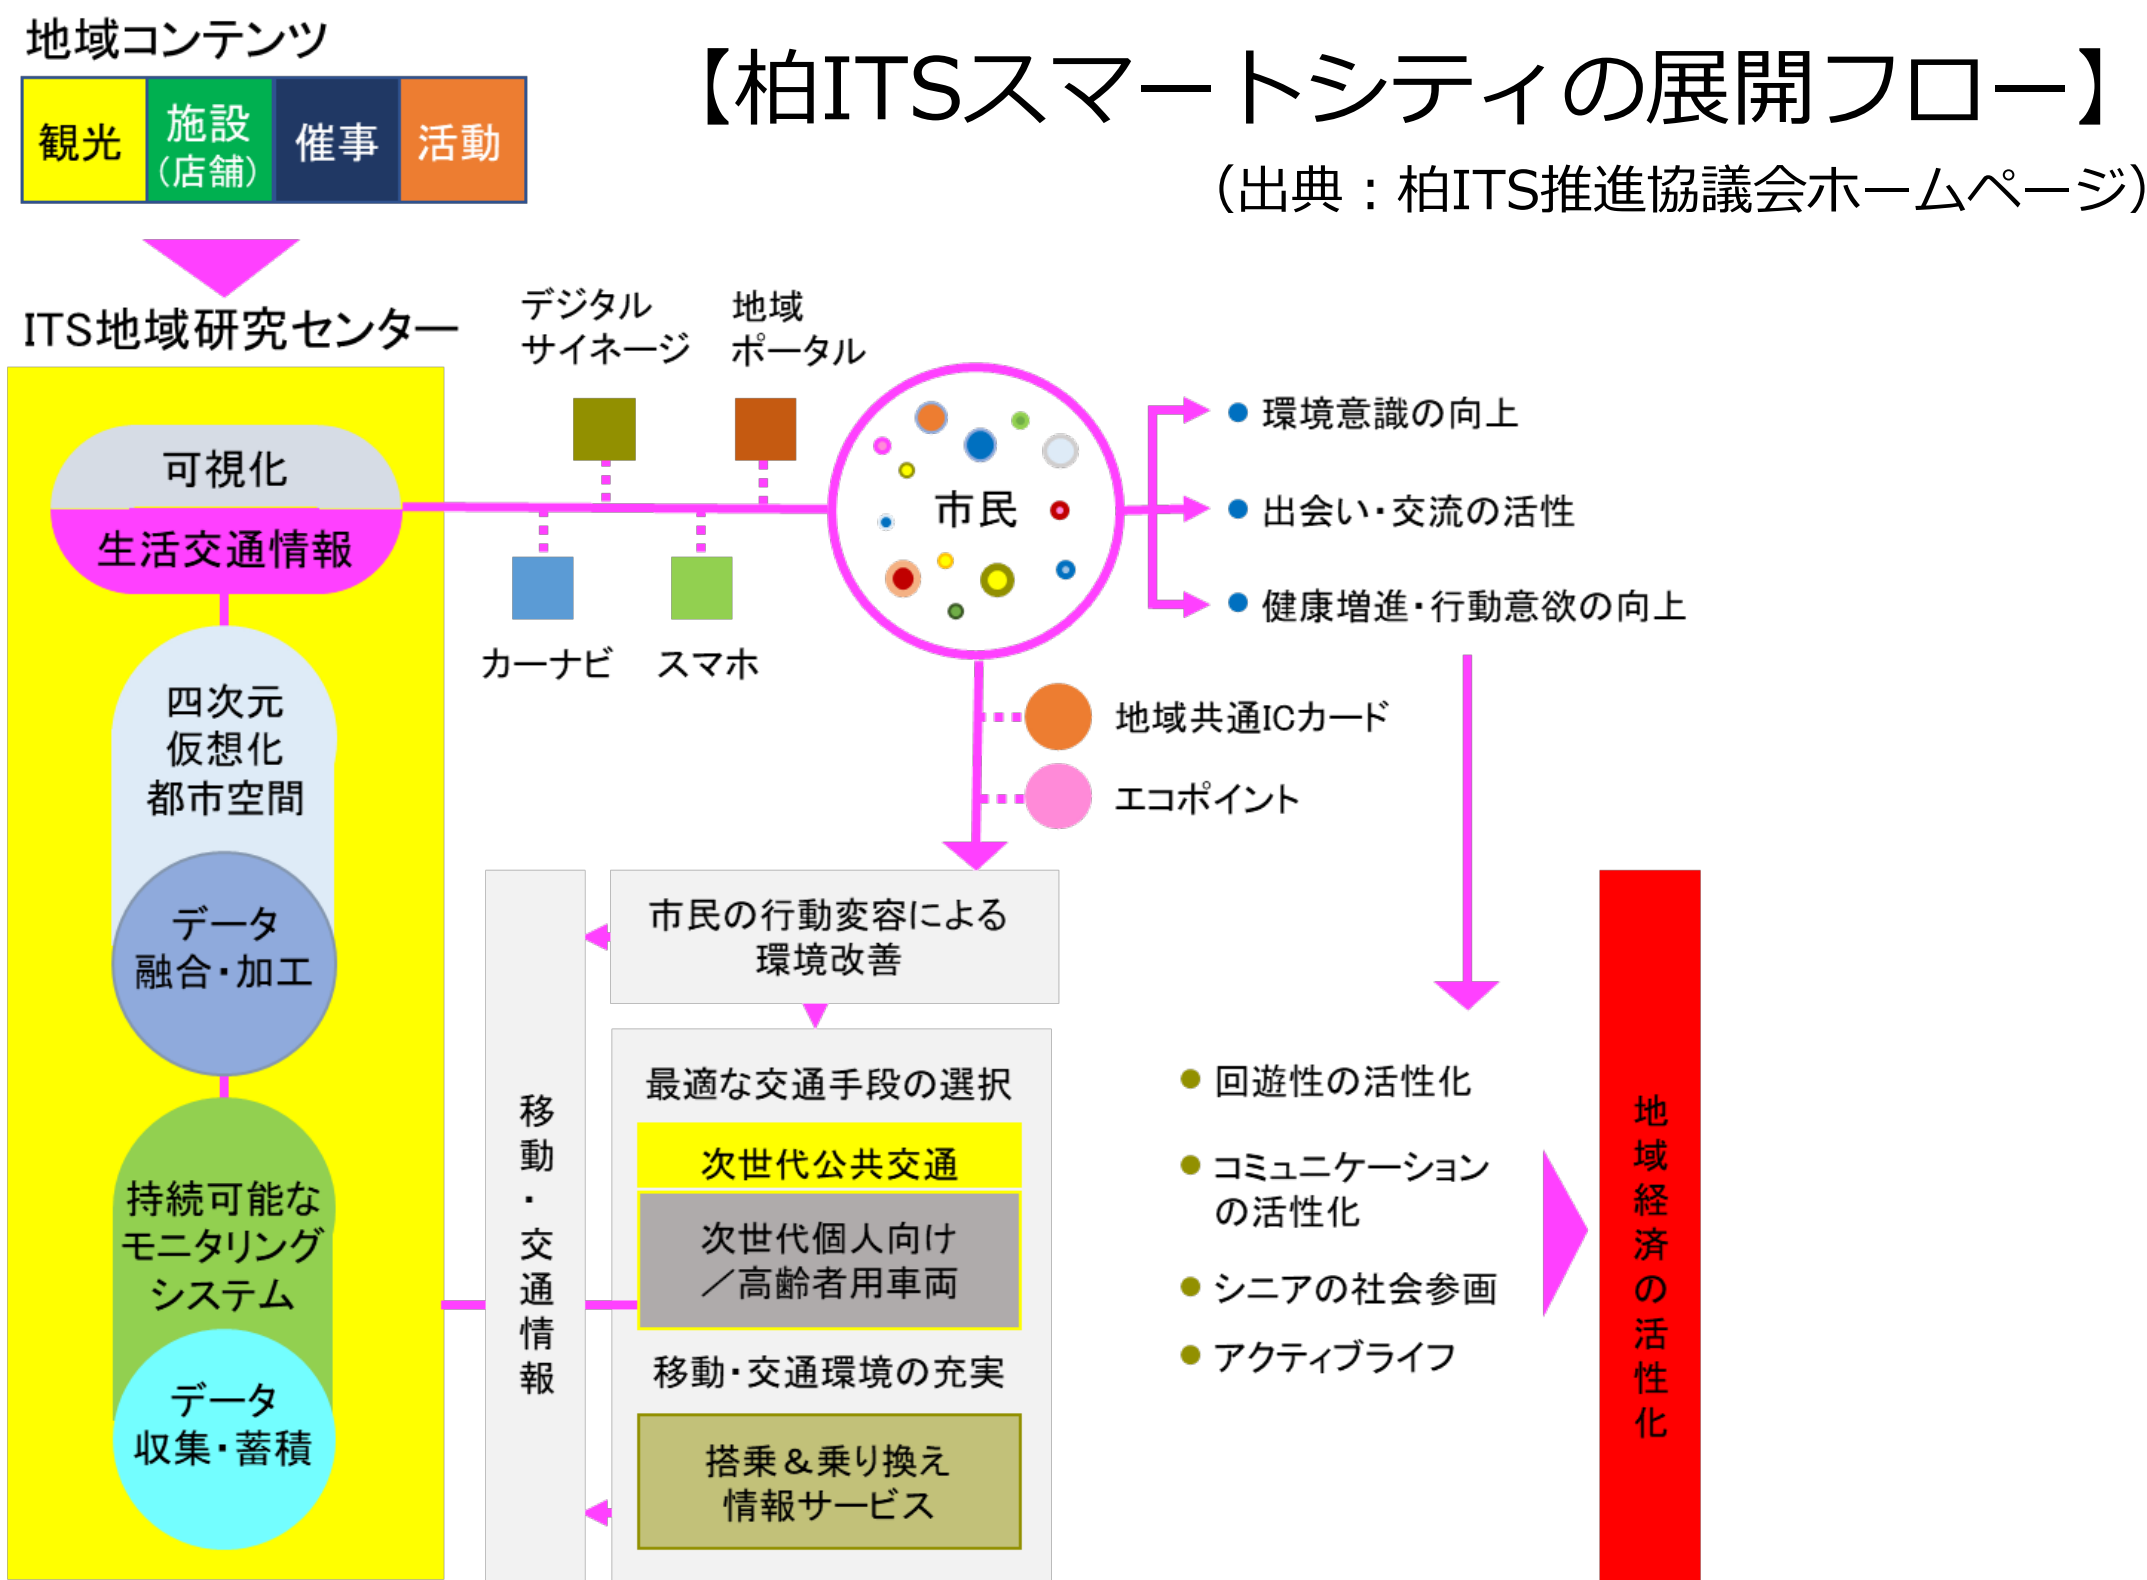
地域コンテンツ

観光 施設（店舗） 催事 活動

【柏ITSスマートシティの展開フロー】

（出典：柏ITS推進協議会ホームページ）

ITS地域研究センター

可視化

生活交通情報

四次元仮想化都市空間

データ融合・加工

持続可能なモニタリングシステム

データ収集・蓄積

デジタルサイネージ

地域ポータル

カーナビ

スマホ

市民

● 環境意識の向上

● 出会い・交流の活性

● 健康増進・行動意欲の向上

地域共通ICカード

エコポイント

移動・交通情報

市民の行動変容による環境改善

最適な交通手段の選択

次世代公共交通

次世代個人向け／高齢者用車両

移動・交通環境の充実

搭乗＆乗り換え情報サービス

● 回遊性の活性化

● コミュニケーションの活性化

● シニアの社会参画

● アクティブライフ

地域経済の活性化